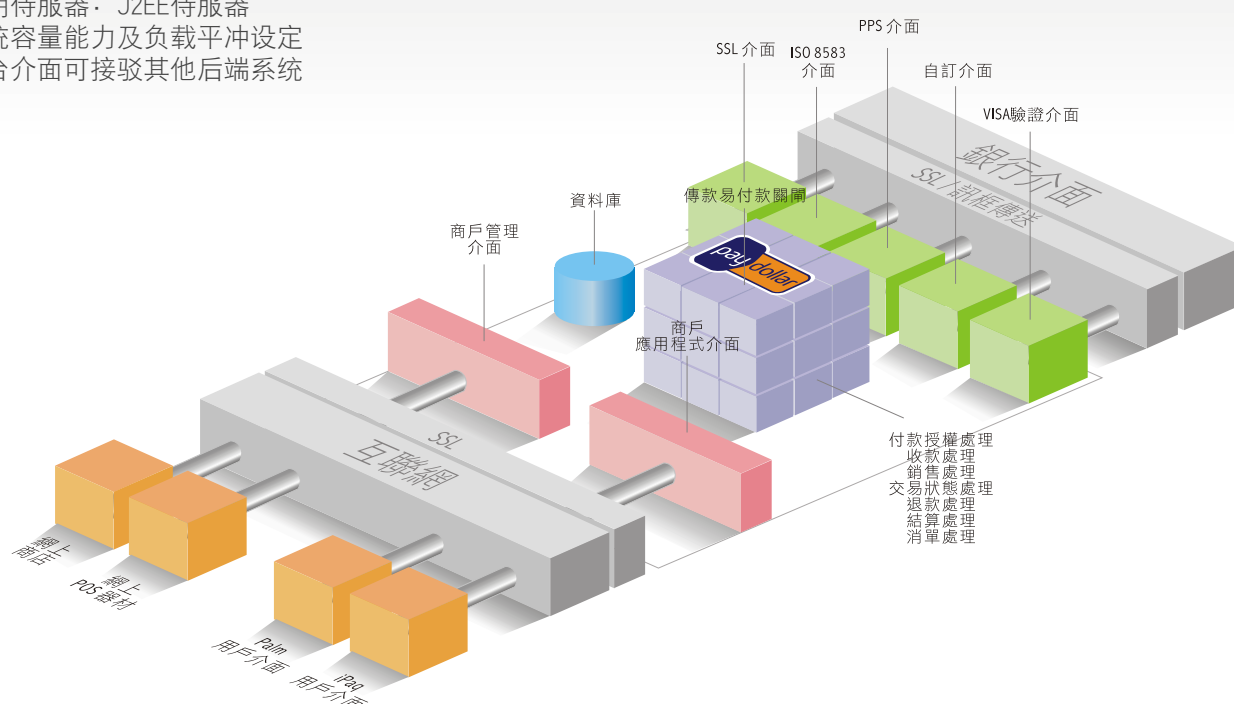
用侍服器· J2EE侍服器
统容量能力及负载平冲设定
合介面可接驳其他后端系统

SSL 介面
ISO 8583 介面
PPS 介面
自訂介面
VISA驗證介面
銀行介面
SSL / 訊框傳送
資料庫
傳款易付款閘
pay dollar
商戶管理 介面
商戶 應用程式介面
SSL
互聯網
付款授權處理
收款處理
銷售處理
交易狀態處理
退款處理
結算處理
消單處理
網上 商店
網上 POS器材
Palm 用戶介面
iPaq 用戶介面